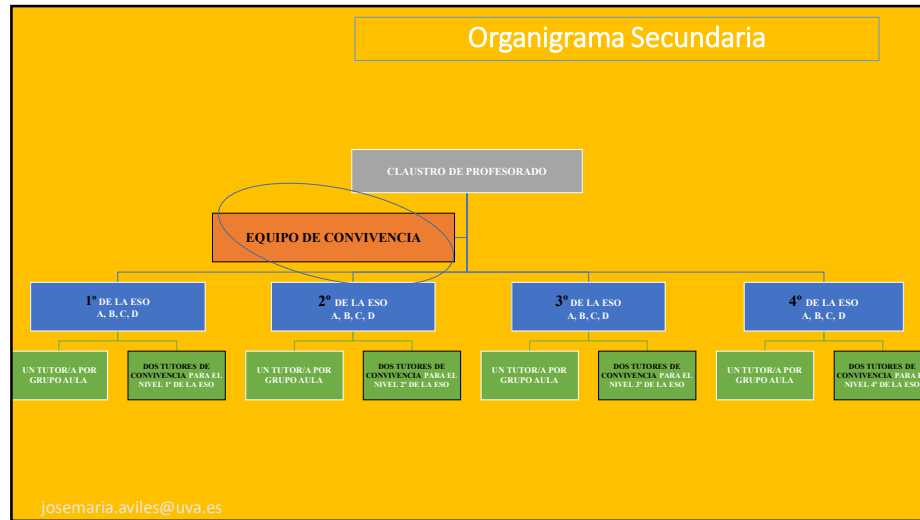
Organigrama Secundaria

CLAUSTRO DE PROFESORADO

EQUIPO DE CONVIVENCIA

1º DE LA ESO
A, B, C, D

UN TUTOR/A POR GRUPO AULA

DOS TUTORES DE CONVIVENCIA PARA EL NIVEL 1º DE LA ESO

2º DE LA ESO
A, B, C, D

UN TUTOR/A POR GRUPO AULA

DOS TUTORES DE CONVIVENCIA PARA EL NIVEL 2º DE LA ESO

3º DE LA ESO
A, B, C, D

UN TUTOR/A POR GRUPO AULA

DOS TUTORES DE CONVIVENCIA PARA EL NIVEL 3º DE LA ESO

4º DE LA ESO
A, B, C, D

UN TUTOR/A POR GRUPO AULA

DOS TUTORES DE CONVIVENCIA PARA EL NIVEL 4º DE LA ESO

josemaria.aviles@uva.es